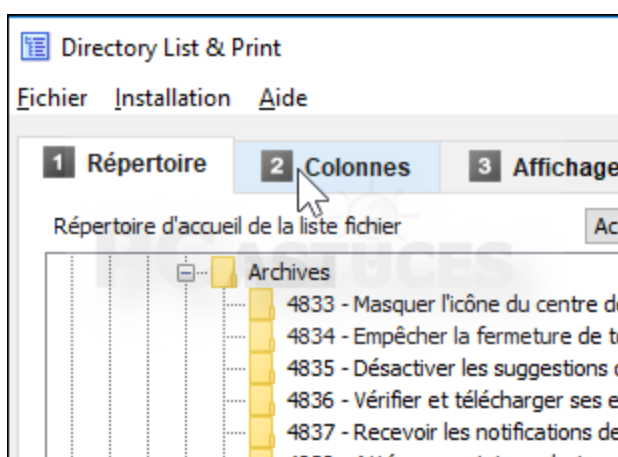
Directory List & Print

Fichier Installation Aide

1 Répertoire
2 Colonnes
3 Affichage

Répertoire d'accueil de la liste fichier
Ac

PC ASTUCES

Archives
4833 - Masquer l'icône du centre d
4834 - Empêcher la fermeture de t
4835 - Désactiver les suggestions
4836 - Vérifier et télécharger ses e
4837 - Recevoir les notifications de
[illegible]